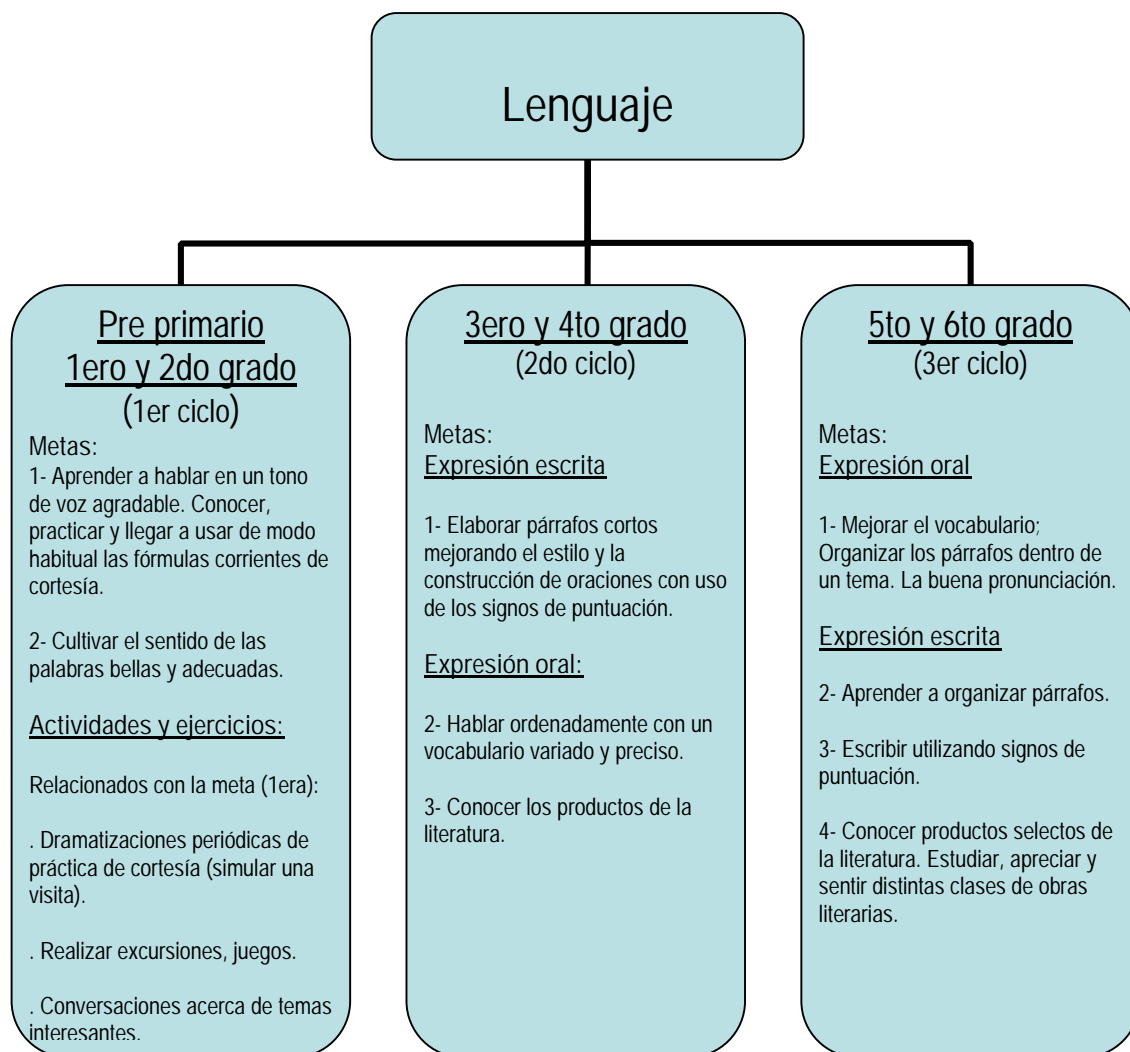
Lenguaje

Pre primario
1ero y 2do grado
(1er ciclo)

Metas:
1- Aprender a hablar en un tono de voz agradable. Conocer, practicar y llegar a usar de modo habitual las fórmulas corrientes de cortesía.

2- Cultivar el sentido de las palabras bellas y adecuadas.

Actividades y ejercicios:

Relacionados con la meta (1era):

. Dramatizaciones periódicas de práctica de cortesía (simular una visita).

. Realizar excursiones, juegos.

. Conversaciones acerca de temas interesantes.

3ero y 4to grado
(2do ciclo)

Metas:
Expresión escrita

1- Elaborar párrafos cortos mejorando el estilo y la construcción de oraciones con uso de los signos de puntuación.

Expresión oral:

2- Hablar ordenadamente con un vocabulario variado y preciso.

3- Conocer los productos de la literatura.

5to y 6to grado
(3er ciclo)

Metas:
Expresión oral

1- Mejorar el vocabulario; Organizar los párrafos dentro de un tema. La buena pronunciación.

Expresión escrita

2- Aprender a organizar párrafos.

3- Escribir utilizando signos de puntuación.

4- Conocer productos selectos de la literatura. Estudiar, apreciar y sentir distintas clases de obras literarias.